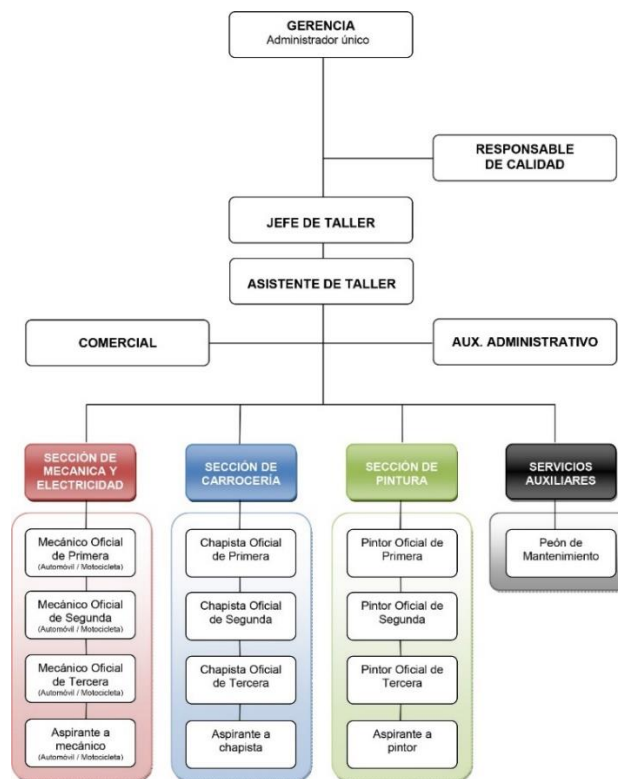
GERENCIA
Administrador único

RESPONSABLE DE CALIDAD

JEFE DE TALLER

ASISTENTE DE TALLER

COMERCIAL

AUX. ADMINISTRATIVO

SECCIÓN DE MECANICA Y ELECTRICIDAD

Mecánico Oficial de Primera
(Automóvil / Motocicleta)

Mecánico Oficial de Segunda
(Automóvil / Motocicleta)

Mecánico Oficial de Tercera
(Automóvil / Motocicleta)

Aspirante a mecánico
(Automóvil / Motocicleta)

SECCIÓN DE CARROCERÍA

Chapista Oficial de Primera

Chapista Oficial de Segunda

Chapista Oficial de Tercera

Aspirante a chapista

SECCIÓN DE PINTURA

Pintor Oficial de Primera

Pintor Oficial de Segunda

Pintor Oficial de Tercera

Aspirante a pintor

SERVICIOS AUXILIARES

Peón de Mantenimiento